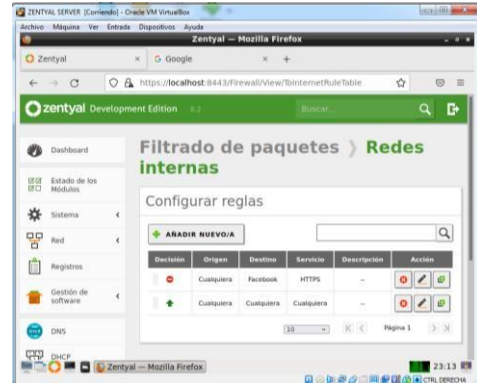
ZENTYAL SERVER [Corriendo] - Oracle VM VirtualBox

Archivo Máquina Ver Entrada Dispositivos Ayuda

Zentyal — Mozilla Firefox

Zentyal × G Google × +

https://localhost:8443/Firewall/View/ToInternetRuleTable

zentyal Development Edition 6.2

Buscar...

Dashboard

Estado de los Módulos

Sistema

Red

Registros

Gestión de software

DNS

DHCP

Filtrado de paquetes › Redes internas

Configurar reglas

AÑADIR NUEVO/A

| Decisión | Origen | Destino | Servicio | Descripción | Acción |
|---|---|---|---|---|---|
| | Cualquiera | Facebook | HTTPS | – | |
| | Cualquiera | Cualquiera | Cualquiera | – | |

10

Página 1

Zentyal — Mozilla Firefox

23:13

CTRL DERECHA